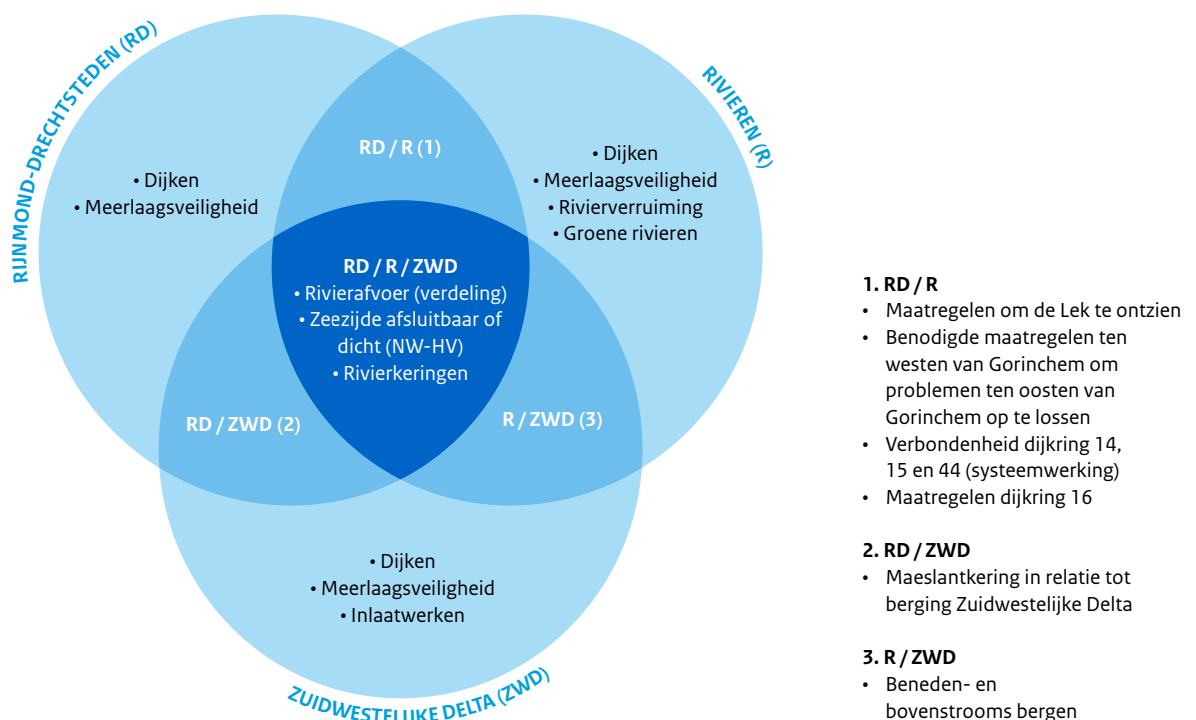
RIJNMOND-DRECHTSTEDEN (RD)

RIVIEREN (R)

• Dijken
• Meerlaagsveiligheid

RD / R (1)

• Dijken
• Meerlaagsveiligheid
• Rivierverruiming
• Groene rivieren

RD / R / ZWD
• Rivierafvoer (verdeling)
• Zeezijde afsluitbaar of dicht (NW-HV)
• Rivierkeringen

RD / ZWD (2)

R / ZWD (3)

• Dijken
• Meerlaagsveiligheid
• Inlaatwerken

ZUIDWESTELIJKE DELTA (ZWD)

1. RD / R
• Maatregelen om de Lek te ontzien
• Benodigde maatregelen ten westen van Gorinchem om problemen ten oosten van Gorinchem op te lossen
• Verbondenheid dijkring 14, 15 en 44 (systeemwerking)
• Maatregelen dijkring 16

2. RD / ZWD
• Maeslantkering in relatie tot berging Zuidwestelijke Delta

3. R / ZWD
• Beneden- en bovenstrooms bergen